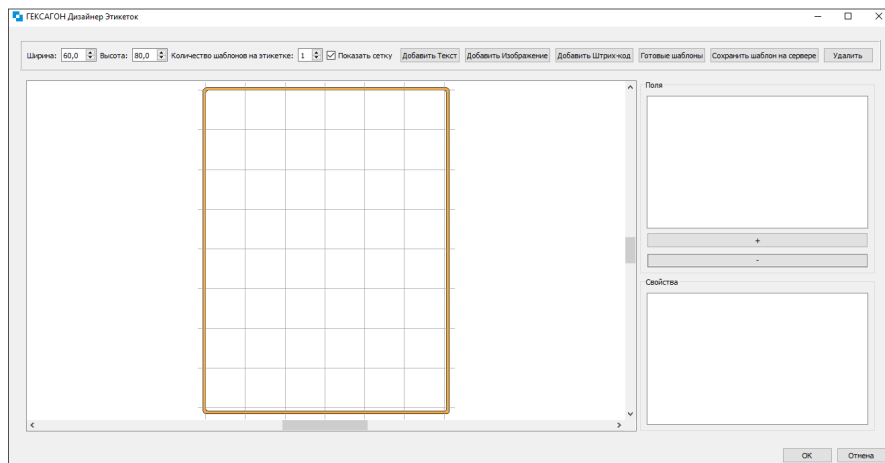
ГЕКСАГОН Дизайнер Этикеток

Ширина: 60,0 Высота: 80,0 Количество шаблонов на этикетке: 1 Показать сетку Добавить Текст Добавить Изображение Добавить Штрих-код Готовые шаблоны Сохранить шаблон на сервере Удалить

Поля

+

-

Свойства

OK Отмена